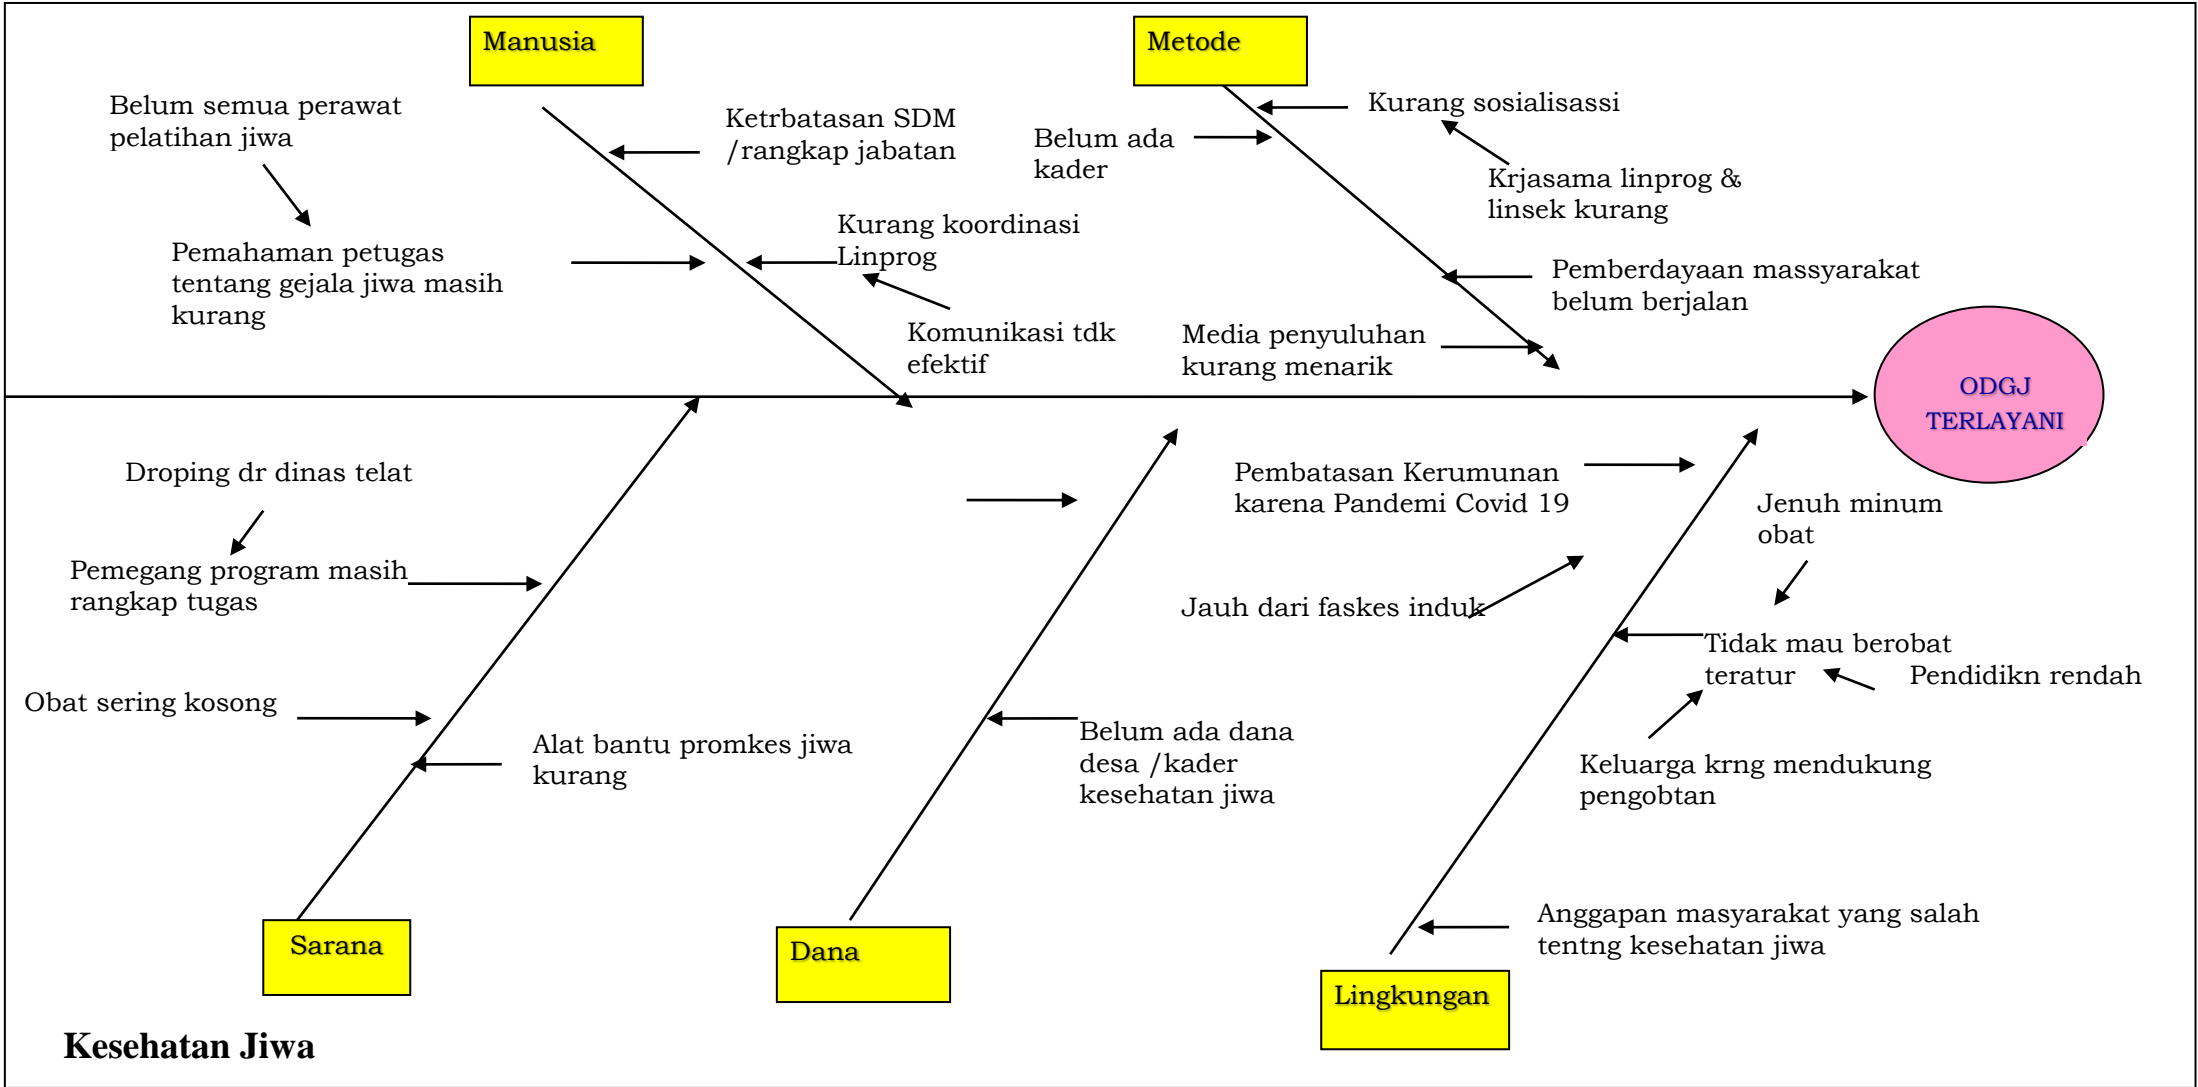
Manusia

Metode

Belum semua perawat pelatihan jiwa

Ketrbatasan SDM /rangkap jabatan

Belum ada kader

Kurang sosialisassi

Krjasama linprog & linsek kurang

Pemahaman petugas tentang gejala jiwa masih kurang

Kurang koordinasi Linprog

Komunikasi tdk efektif

Pemberdayaan massyarakat belum berjalan

Media penyuluhan kurang menarik

ODGJ TERLAYANI

Droping dr dinas telat

Pemegang program masih rangkap tugas

Obat sering kosong

Alat bantu promkes jiwa kurang

Pembatasan Kerumunan karena Pandemi Covid 19

Jenuh minum obat

Jauh dari faskes induk

Tidak mau berobat teratur

Pendidikn rendah

Belum ada dana desa /kader kesehatan jiwa

Keluarga krng mendukung pengobtan

Anggapan masyarakat yang salah tentng kesehatan jiwa

Sarana

Dana

Lingkungan

Kesehatan Jiwa